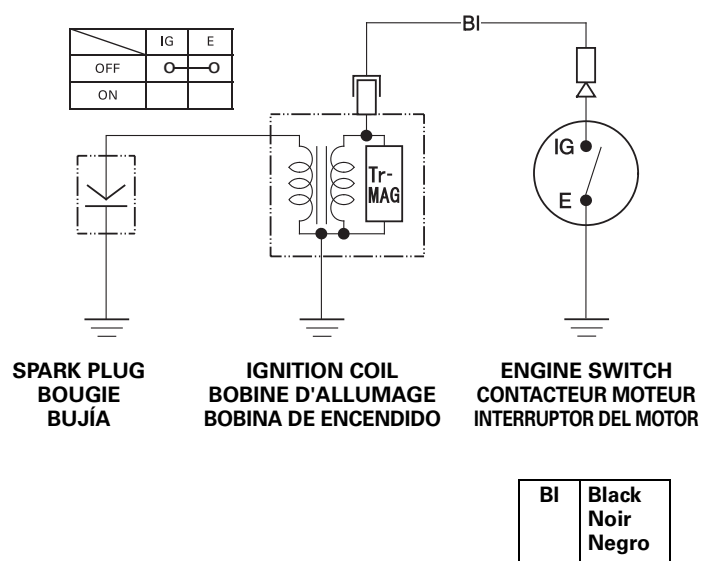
| | IG | E |
|---|---|---|
| OFF | O— | —O |
| ON | | |

Bl

Tr-
MAG

IG

E

SPARK PLUG
BOUGIE
BUJÍA

IGNITION COIL
BOBINE D'ALLUMAGE
BOBINA DE ENCENDIDO

ENGINE SWITCH
CONTACTEUR MOTEUR
INTERRUPTOR DEL MOTOR

| Bl | Black Noir Negro |
|---|---|